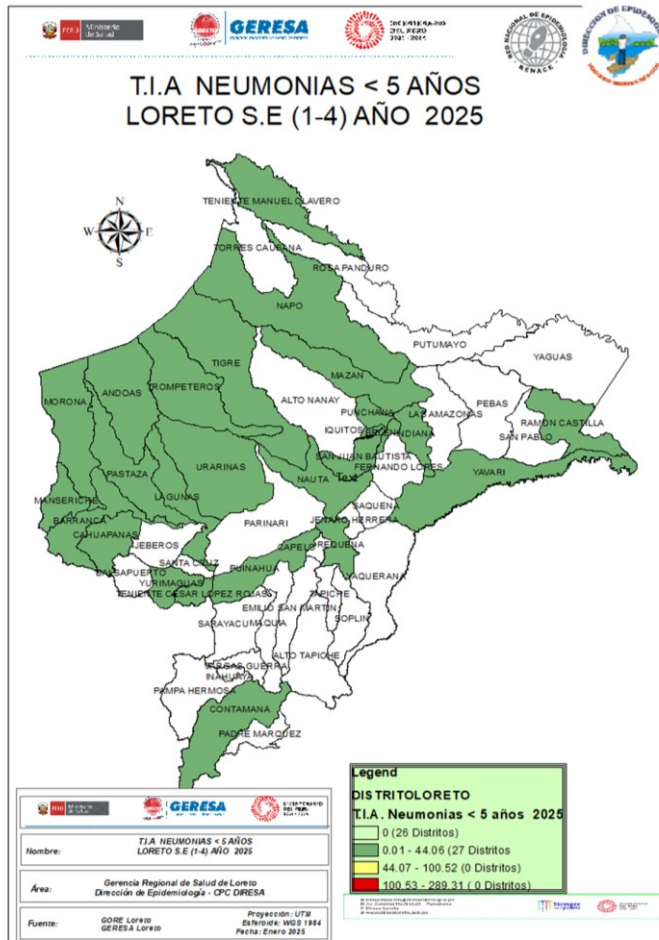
PERÚ Ministerio de Salud
GERESA
BICENTENARIO DEL PERÚ 2021 - 2024
RED NACIONAL DE EPIDEMIOLOGÍA RENACE
DIRECCIÓN DE EPIDEMIOLOGÍA

T.I.A NEUMONIAS < 5 AÑOS
LORETO S.E (1-4) AÑO 2025

N
W E
S

TENIENTE MANUEL CLAVERO
TORRES CAUSANA
ROSA PANDURO
NAPO
PUTUMAYO
YAGUAS
TIGRE
TROMPETEROS
ANDOAS
MORONA
ALTO NANAY
MAZAN
PUNCHANA
LAS AMAZONAS
PEBAS
IQUITOS
BELEN
INDIANA
RAMON CASTILLA
SAN PABLO
SAN JUAN BAUTISTA
FERNANDO LORES
PASTAZA
URARINAS
LAGUNAS
NAUTA
TAPI
YAVARI
MANSERICHE
BARRANCA
CAHUAPANAS
PARINARI
JENARO HERRERA
SAQUENA
JEBEROS
CAPELO
REQUENA
SANTA CRUZ
PUINAHUA
YAQUERANA
BALSAPUERTO
YURIMAGUAS
TENIENTE CESAR LOPEZ ROJAS
TAPICHE
EMILIO SAN MARTIN
SOPLIN
SARAYACU
MAQUIA
ALTO TAPICHE
VARGAS GUERRA
INAHUAYA
PAMPA HERMOSA
CONTAMANA
PADRE MARQUEZ

Legend
DISTRITOLORETO
T.I.A. Neumonias < 5 años 2025
0 (26 Distritos)
0.01 - 44.06 (27 Distritos
44.07 - 100.52 (0 Distritos)
100.53 - 289.31 ( 0 Distritos)

PERÚ Ministerio de Salud
GERESA
BICENTENARIO DEL PERÚ

| Nombre: | T.I.A NEUMONIAS < 5 AÑOS LORETO S.E (1-4) AÑO 2025 |
|---|---|
| Área: | Gerencia Regional de Salud de Loreto Dirección de Epidemiología - CPC DIRESA |
| Fuente: | GORE Loreto GERESA Loreto | Proyección: UTM Esferoide: WGS 1984 Fecha: Enero 2025 |